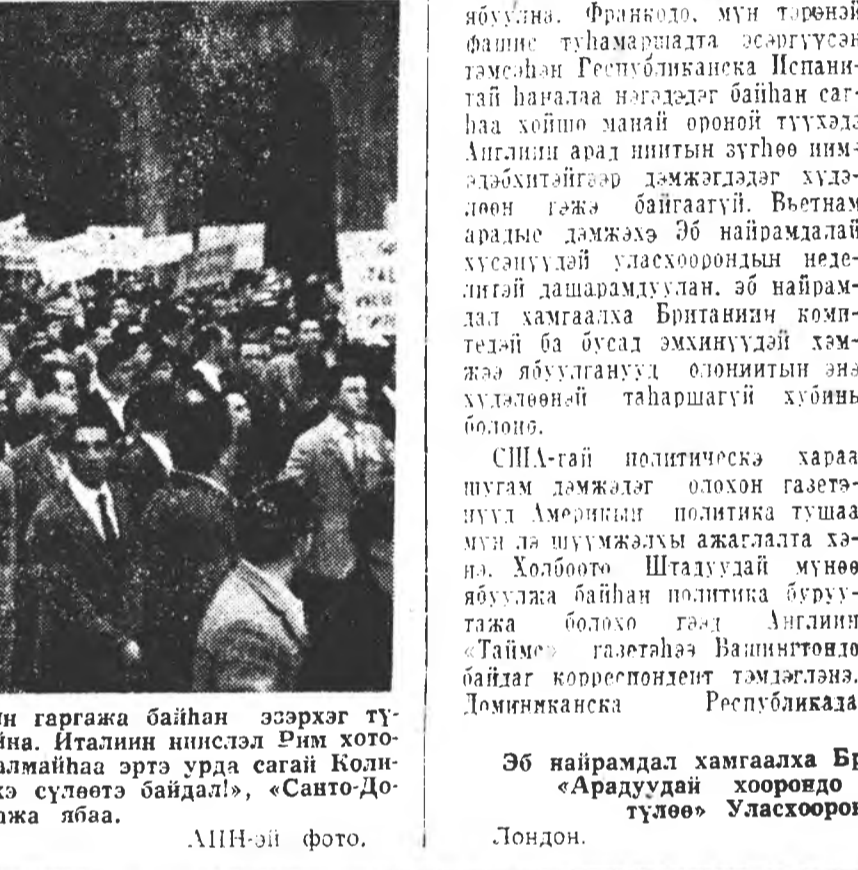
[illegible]н гаргажа байһан эээрхэг тү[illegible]йна. Италиин ниислэл Рим хото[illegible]алмайһаа эртэ урда сагай Коли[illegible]кэ сүлөөтэ байдал!», «Санто-До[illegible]жа ябаа.

АПН-эй фото.

ябуулна. Франкодо, мүн түрэнэй фашис туһамаршадта эсэргүүсэн тэмсэһэн Республиканска Испанитай һаналаа нэгэдэдэг байһан сагһаа хойшо манай ороной түүхэдэ Англиин арад ниитын зүгһөө иимэдэбхитэйгээр дэмжэгдэдэг хүдэлөөн гэжэ байгаагүй. Вьетнам арадые дэмжэхэ Эб найрамдалай хүсэнүүдэй уласхоорондын нэдэлитэй дашарамдуулан, эб найрамдал хамгаалха Британиин комитедэй ба бусад эмхинүүдэй хэмжээ ябуулганууд олониитын энэ хүдэлөөнэй таһаршагүй хүбинь болоно.

США-тай политическэ хараа шугам дэмжэдэг олохон газетэнүүд Американ политика тушаа мүн лэ шүүмжэлхы ажаглалта хэнэ. Холбоото Штадуудай мүнөө ябуулжа байһан политика буруутажа болохо гээд Англиин «Таймс» газетэһээ Вашингтондо байдаг корреспондент тэмдэглэнэ. Доминиканска Республикада

Эб найрамдал хамгаалха Бр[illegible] «Арадуудай хоорондо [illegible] түлөө» Уласхоорон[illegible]

Лондон.